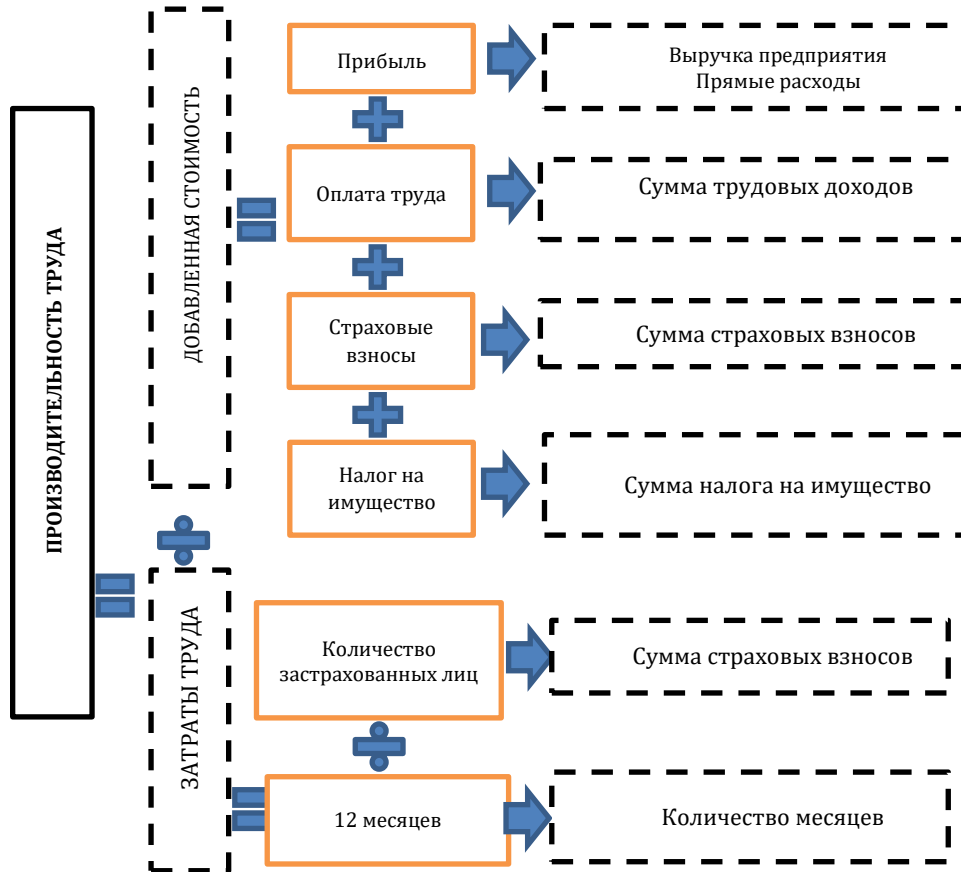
ПРОИЗВОДИТЕЛЬНОСТЬ ТРУДА

ДОБАВЛЕННАЯ СТОИМОСТЬ

Прибыль

Выручка предприятия
Прямые расходы

Оплата труда

Сумма трудовых доходов

Страховые взносы

Сумма страховых взносов

Налог на имущество

Сумма налога на имущество

ЗАТРАТЫ ТРУДА

Количество застрахованных лиц

Сумма страховых взносов

12 месяцев

Количество месяцев